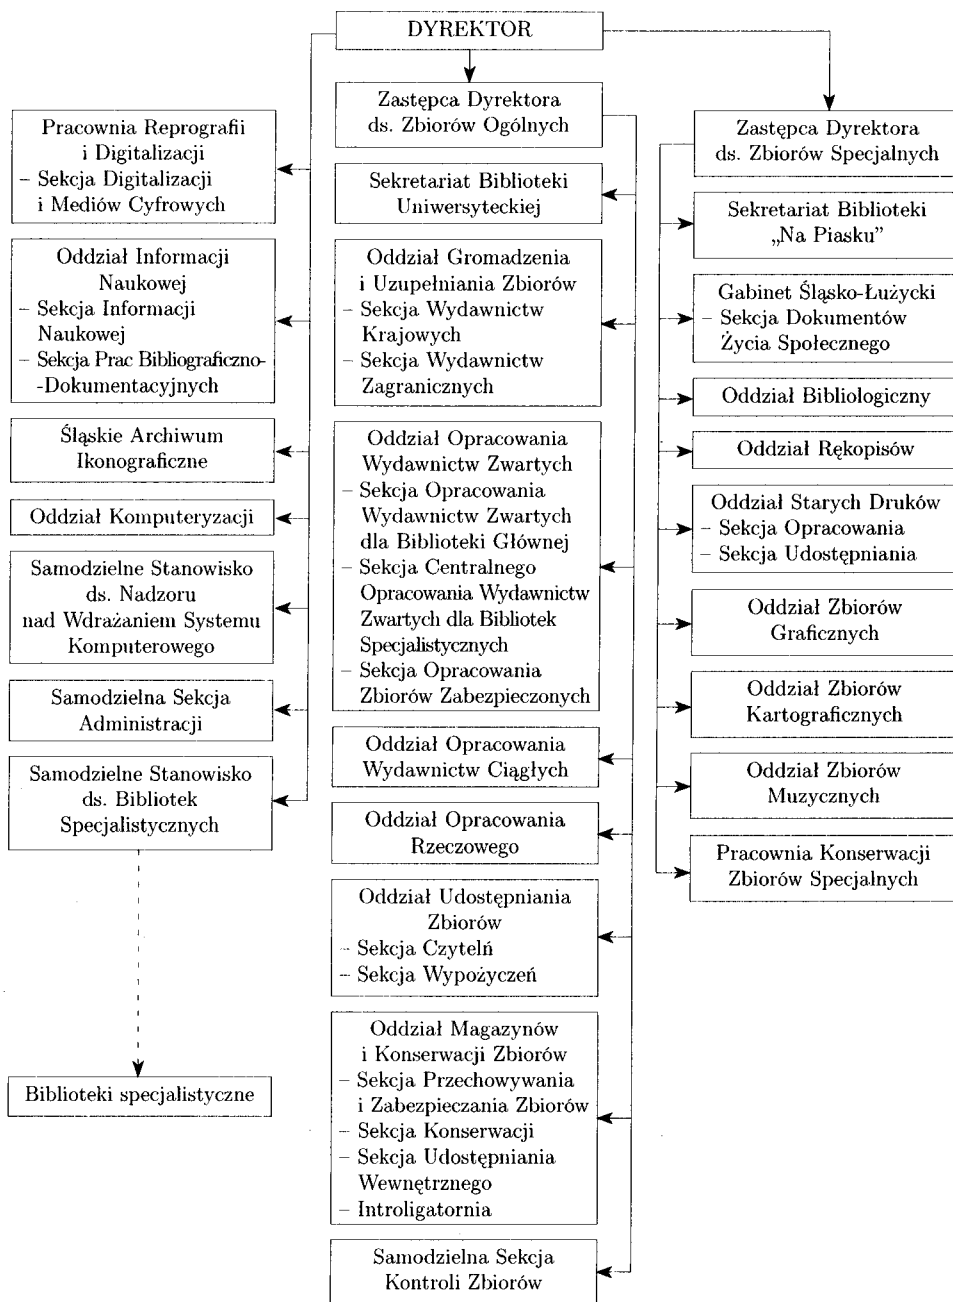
DYREKTOR

Zastępca Dyrektora ds. Zbiorów Ogólnych

Sekretariat Biblioteki Uniwersyteckiej

Oddział Gromadzenia i Uzupełniania Zbiorów
– Sekcja Wydawnictw Krajowych
– Sekcja Wydawnictw Zagranicznych

Oddział Opracowania Wydawnictw Zwartych
– Sekcja Opracowania Wydawnictw Zwartych dla Biblioteki Głównej
– Sekcja Centralnego Opracowania Wydawnictw Zwartych dla Bibliotek Specjalistycznych
– Sekcja Opracowania Zbiorów Zabezpieczonych

Oddział Opracowania Wydawnictw Ciągłych

Oddział Opracowania Rzeczowego

Oddział Udostępniania Zbiorów
– Sekcja Czytelń
– Sekcja Wypożyczeń

Oddział Magazynów i Konserwacji Zbiorów
– Sekcja Przechowywania i Zabezpieczania Zbiorów
– Sekcja Konserwacji
– Sekcja Udostępniania Wewnętrznego
– Introligatornia

Samodzielna Sekcja Kontroli Zbiorów

Pracownia Reprografii i Digitalizacji
– Sekcja Digitalizacji i Mediów Cyfrowych

Oddział Informacji Naukowej
– Sekcja Informacji Naukowej
– Sekcja Prac Bibliograficzno-Dokumentacyjnych

Śląskie Archiwum Ikonograficzne

Oddział Komputeryzacji

Samodzielne Stanowisko ds. Nadzoru nad Wdrażaniem Systemu Komputerowego

Samodzielna Sekcja Administracji

Samodzielne Stanowisko ds. Bibliotek Specjalistycznych

Biblioteki specjalistyczne

Zastępca Dyrektora ds. Zbiorów Specjalnych

Sekretariat Biblioteki „Na Piasku"

Gabinet Śląsko-Łużycki
– Sekcja Dokumentów Życia Społecznego

Oddział Bibliologiczny

Oddział Rękopisów

Oddział Starych Druków
– Sekcja Opracowania
– Sekcja Udostępniania

Oddział Zbiorów Graficznych

Oddział Zbiorów Kartograficznych

Oddział Zbiorów Muzycznych

Pracownia Konserwacji Zbiorów Specjalnych